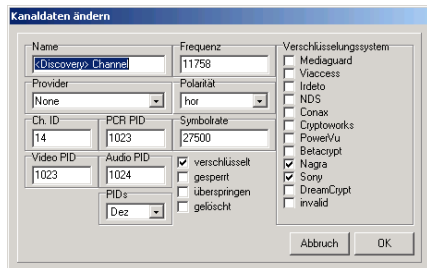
Kanaldaten ändern

Name
<Discovery> Channel

Frequenz
11758

Provider
None

Polarität
hor

Ch. ID
14

PCR PID
1023

Symbolrate
27500

Video PID
1023

Audio PID
1024

PIDs
Dez

☑ verschlüsselt
☐ gesperrt
☐ überspringen
☐ gelöscht

Verschlüsselungssystem
☐ Mediaguard
☐ Viaccess
☐ Irdeto
☐ NDS
☐ Conax
☐ Cryptoworks
☐ PowerVu
☐ Betacrypt
☑ Nagra
☑ Sony
☐ DreamCrypt
☐ invalid

Abbruch
OK